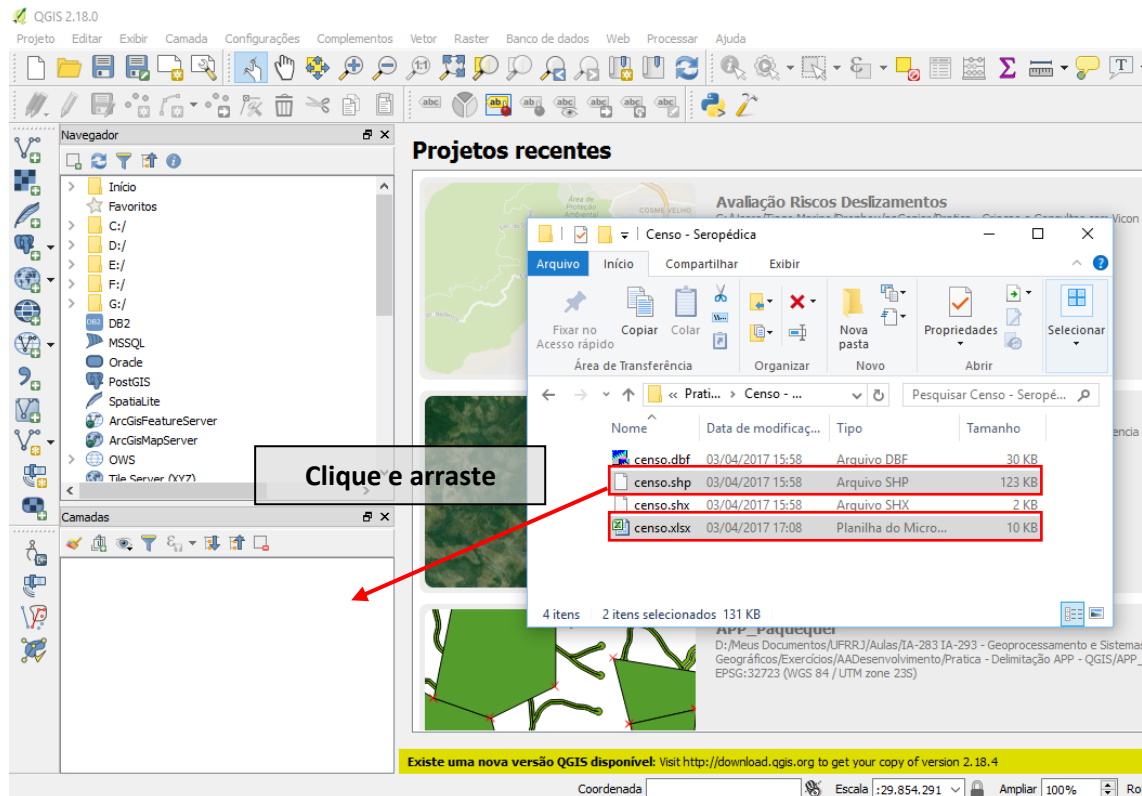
QGIS 2.18.0

Projeto Editar Exibir Camada Configurações Complementos Vetor Raster Banco de dados Web Processar Ajuda

Navegador

Início
Favoritos
C:/
D:/
E:/
F:/
G:/
DB2
MSSQL
Oracle
PostGIS
SpatiaLite
ArcGisFeatureServer
ArcGisMapServer
OWS
Tile Server (XYZ)

Camadas

Projetos recentes

Avaliação Riscos Deslizamentos

Censo - Seropédica

Arquivo Início Compartilhar Exibir

Fixar no Acesso rápido
Copiar
Colar
Área de Transferência
Organizar
Nova pasta
Novo
Propriedades
Abrir
Selecionar

« Prati... › Censo - ...
Pesquisar Censo - Seropé...

| Nome | Data de modificaç... | Tipo | Tamanho |
|---|---|---|---|
| censo.dbf | 03/04/2017 15:58 | Arquivo DBF | 30 KB |
| censo.shp | 03/04/2017 15:58 | Arquivo SHP | 123 KB |
| censo.shx | 03/04/2017 15:58 | Arquivo SHX | 2 KB |
| censo.xlsx | 03/04/2017 17:08 | Planilha do Micro... | 10 KB |

4 itens 2 itens selecionados 131 KB

Clique e arraste

APP_Paquequer
D:/Meus Documentos/UFRRJ/Aulas/IA-283 IA-293 - Geoprocessamento e Sistemas Geográficos/Exercicios/AADesenvolvimento/Pratica - Delimitação APP - QGIS/APP_
EPSG:32723 (WGS 84 / UTM zone 23S)

Existe uma nova versão QGIS disponível: Visit http://download.qgis.org to get your copy of version 2.18.4

Coordenada Escala :29.854.291 Ampliar 100%